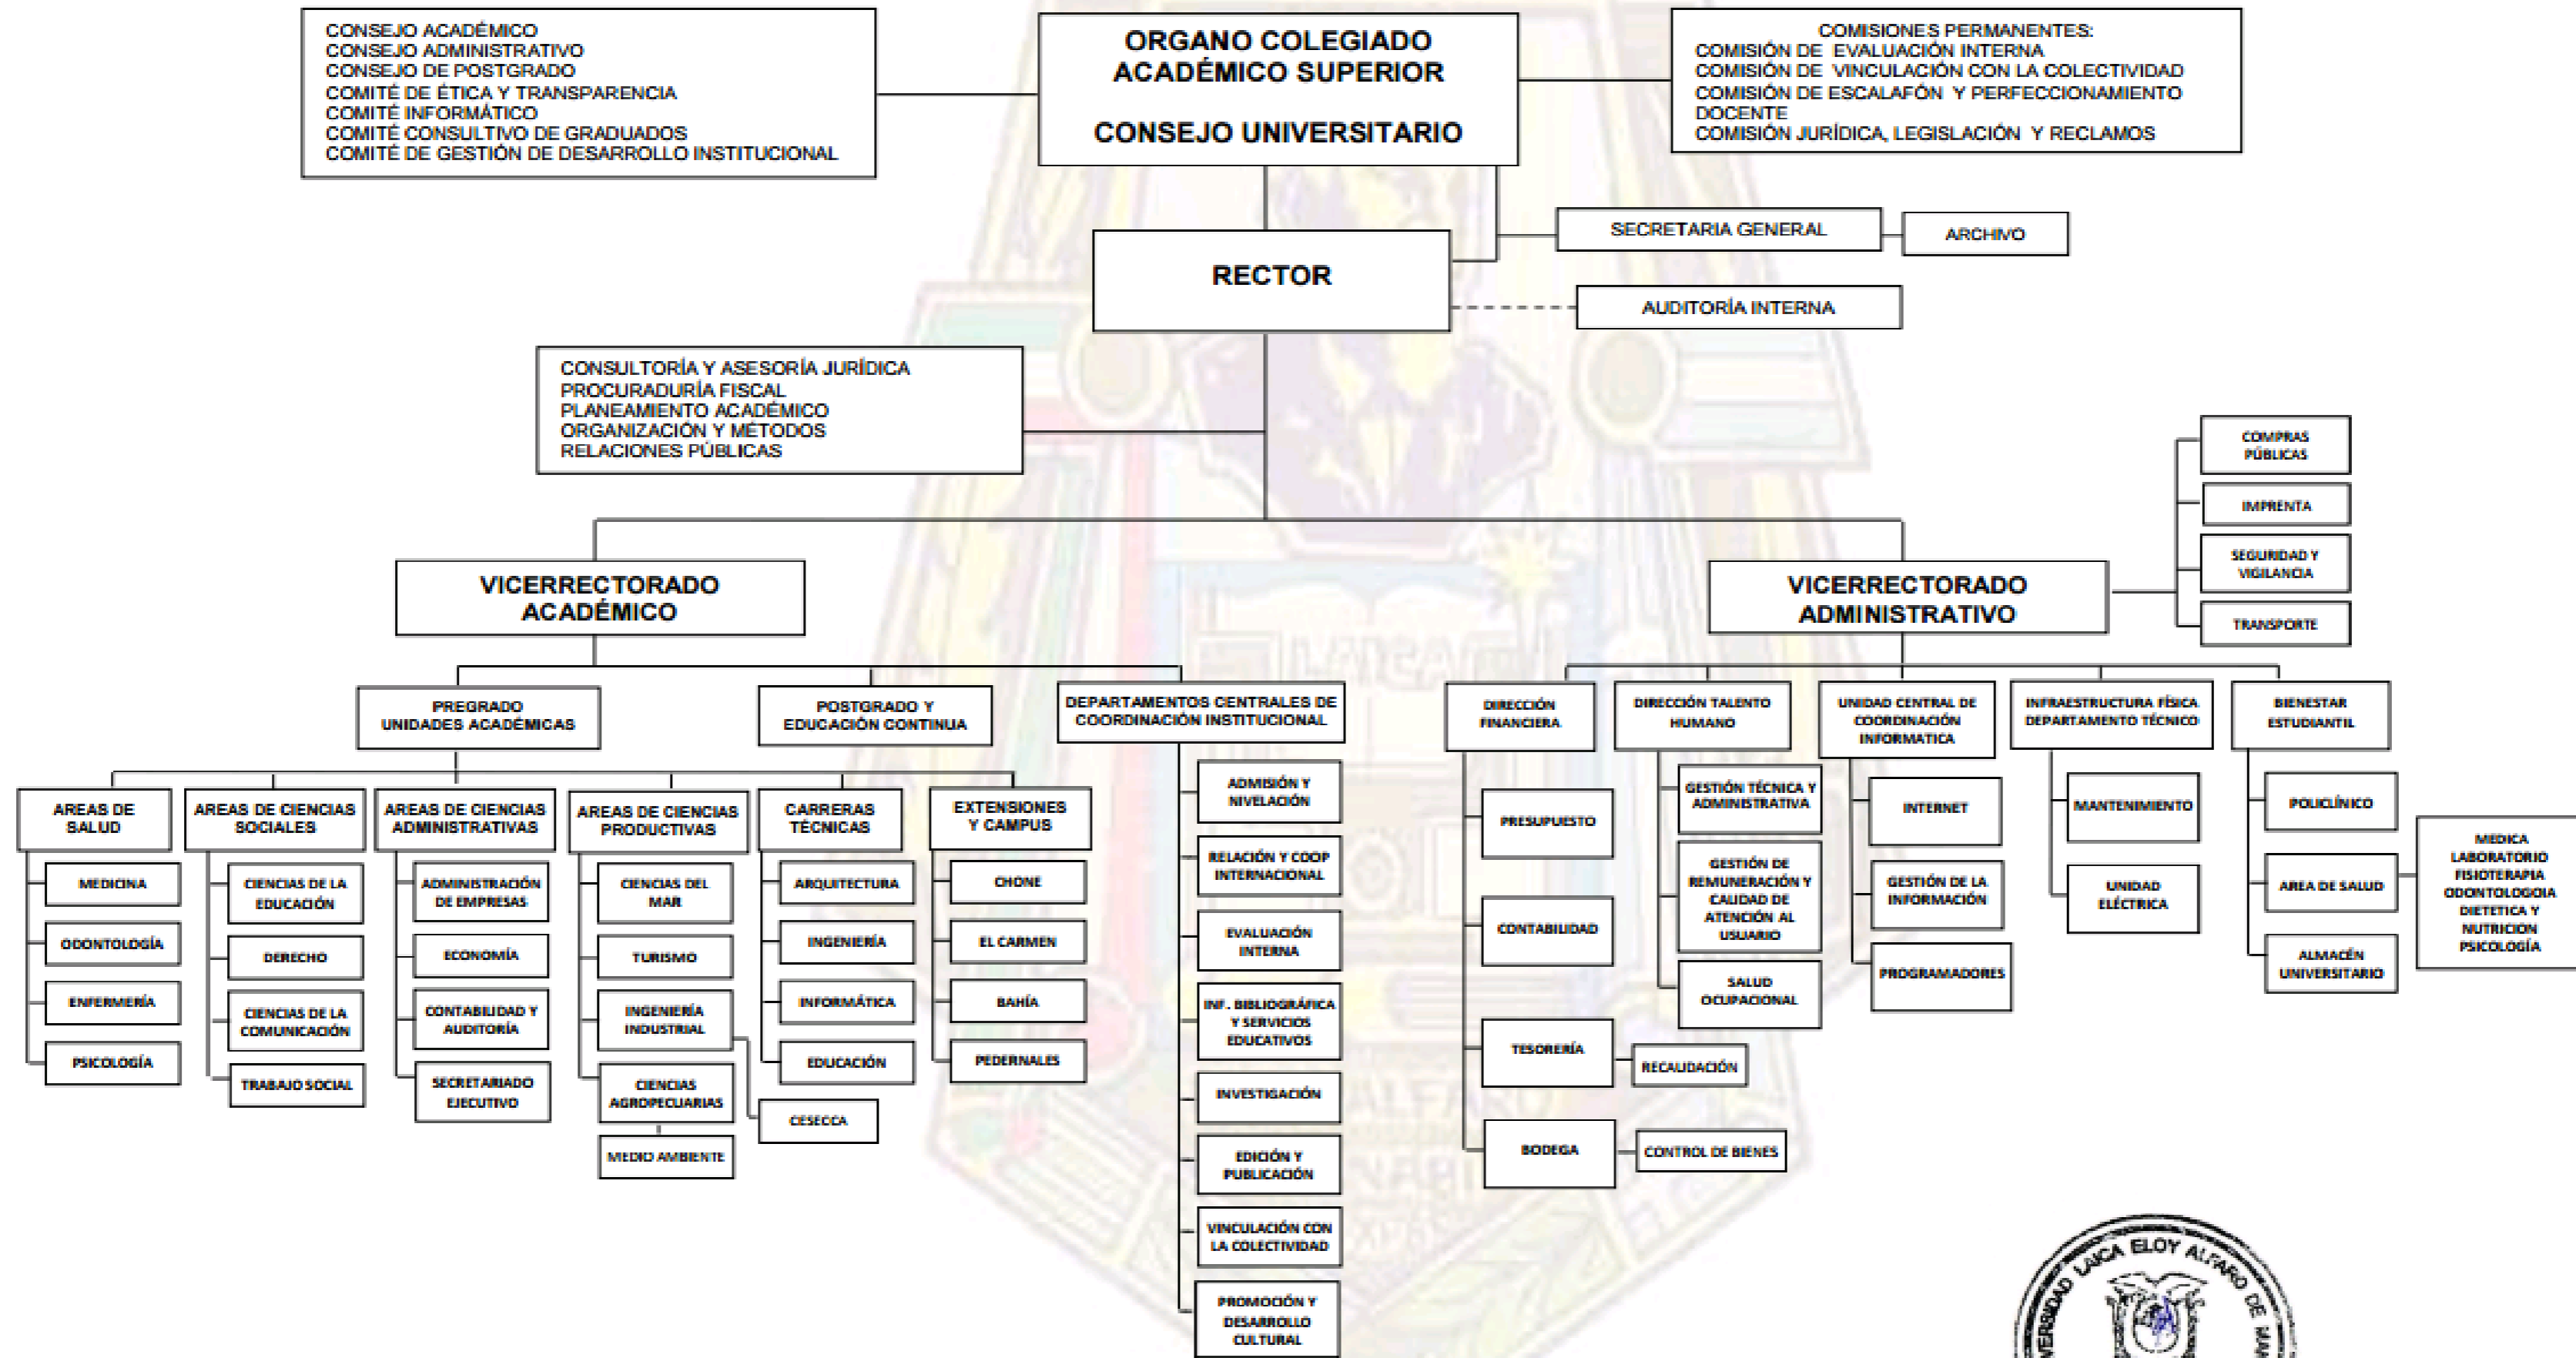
CONSEJO ACADÉMICO
CONSEJO ADMINISTRATIVO
CONSEJO DE POSTGRADO
COMITÉ DE ÉTICA Y TRANSPARENCIA
COMITÉ INFORMÁTICO
COMITÉ CONSULTIVO DE GRADUADOS
COMITÉ DE GESTIÓN DE DESARROLLO INSTITUCIONAL

ORGANO COLEGIADO ACADÉMICO SUPERIOR

CONSEJO UNIVERSITARIO

COMISIONES PERMANENTES:
COMISIÓN DE EVALUACIÓN INTERNA
COMISIÓN DE VINCULACIÓN CON LA COLECTIVIDAD
COMISIÓN DE ESCALAFÓN Y PERFECCIONAMIENTO DOCENTE
COMISIÓN JURÍDICA, LEGISLACIÓN Y RECLAMOS

SECRETARIA GENERAL

ARCHIVO

RECTOR

AUDITORÍA INTERNA

CONSULTORÍA Y ASESORÍA JURÍDICA
PROCURADURÍA FISCAL
PLANEAMIENTO ACADÉMICO
ORGANIZACIÓN Y MÉTODOS
RELACIONES PÚBLICAS

COMPRAS PÚBLICAS

IMPRENTA

SEGURIDAD Y VIGILANCIA

TRANSPORTE

VICERRECTORADO ACADÉMICO

VICERRECTORADO ADMINISTRATIVO

PREGRADO UNIDADES ACADÉMICAS

POSTGRADO Y EDUCACIÓN CONTINUA

DEPARTAMENTOS CENTRALES DE COORDINACIÓN INSTITUCIONAL

DIRECCIÓN FINANCIERA

DIRECCIÓN TALENTO HUMANO

UNIDAD CENTRAL DE COORDINACIÓN INFORMATICA

INFRAESTRUCTURA FÍSICA DEPARTAMENTO TÉCNICO

BIENESTAR ESTUDIANTIL

AREAS DE SALUD

MEDICINA

ODONTOLOGÍA

ENFERMERÍA

PSICOLOGÍA

AREAS DE CIENCIAS SOCIALES

CIENCIAS DE LA EDUCACIÓN

DERECHO

CIENCIAS DE LA COMUNICACIÓN

TRABAJO SOCIAL

AREAS DE CIENCIAS ADMINISTRATIVAS

ADMINISTRACIÓN DE EMPRESAS

ECONOMÍA

CONTABILIDAD Y AUDITORÍA

SECRETARIADO EJECUTIVO

AREAS DE CIENCIAS PRODUCTIVAS

CIENCIAS DEL MAR

TURISMO

INGENIERÍA INDUSTRIAL

CIENCIAS AGROPECUARIAS

MEDIO AMBIENTE

CESECCA

CARRERAS TÉCNICAS

ARQUITECTURA

INGENIERÍA

INFORMÁTICA

EDUCACIÓN

EXTENSIONES Y CAMPUS

CHONE

EL CARMEN

BAHÍA

PEDERNALES

ADMISIÓN Y NIVELACIÓN

RELACIÓN Y COOP INTERNACIONAL

EVALUACIÓN INTERNA

INF. BIBLIOGRÁFICA Y SERVICIOS EDUCATIVOS

INVESTIGACIÓN

EDICIÓN Y PUBLICACIÓN

VINCULACIÓN CON LA COLECTIVIDAD

PROMOCIÓN Y DESARROLLO CULTURAL

PRESUPUESTO

CONTABILIDAD

TESORERÍA

RECAUDACIÓN

BODEGA

CONTROL DE BIENES

GESTIÓN TÉCNICA Y ADMINISTRATIVA

GESTIÓN DE REMUNERACIÓN Y CALIDAD DE ATENCIÓN AL USUARIO

SALUD OCUPACIONAL

INTERNET

GESTIÓN DE LA INFORMACIÓN

PROGRAMADORES

MANTENIMIENTO

UNIDAD ELÉCTRICA

POLICLÍNICO

AREA DE SALUD

ALMACÉN UNIVERSITARIO

MEDICA
LABORATORIO
FISIOTERAPIA
ODONTOLOGOIA
DIETETICA Y NUTRICION
PSICOLOGÍA

UNIVERSIDAD LAICA ELOY ALFARO DE MA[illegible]